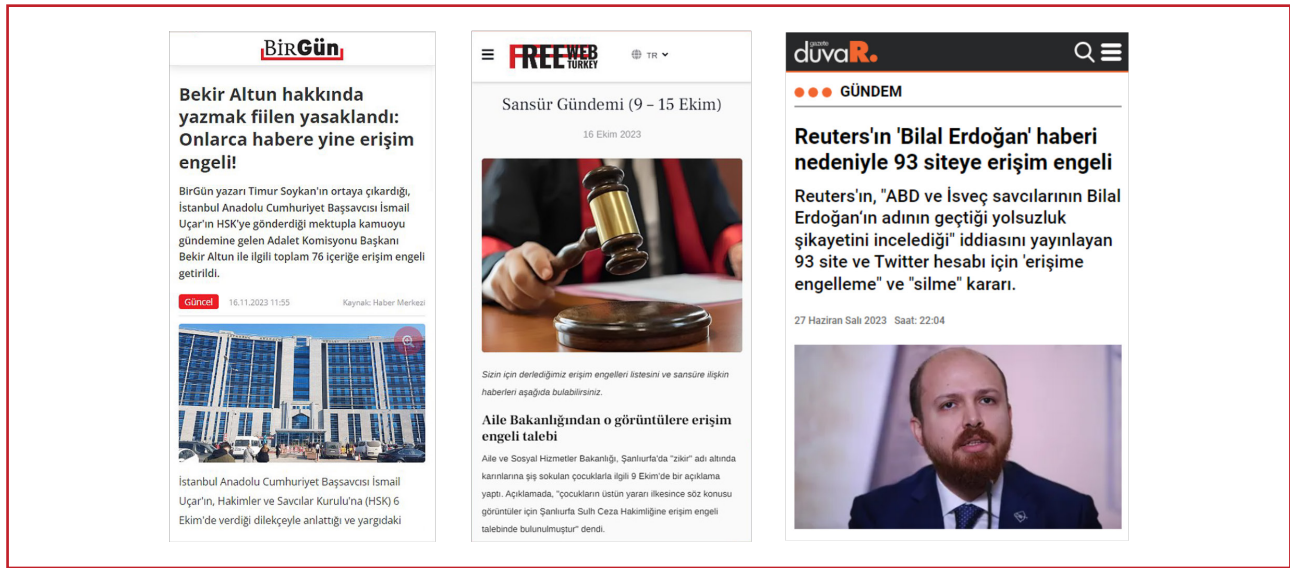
BirGün

Bekir Altun hakkında yazmak fiilen yasaklandı: Onlarca habere yine erişim engeli!

BirGün yazarı Timur Soykan'ın ortaya çıkardığı, İstanbul Anadolu Cumhuriyet Başsavcısı İsmail Uçar'ın HSK'ye gönderdiği mektupla kamuoyu gündemine gelen Adalet Komisyonu Başkanı Bekir Altun ile ilgili toplam 76 içeriğe erişim engeli getirildi.

Güncel 16.11.2023 11:55 Kaynak: Haber Merkezi

İstanbul Anadolu Cumhuriyet Başsavcısı İsmail Uçar'ın, Hakimler ve Savcılar Kurulu'na (HSK) 6 Ekim'de verdiği dilekçeyle anlattığı ve yargıdaki

FREE WEB TURKEY TR

Sansür Gündemi (9 – 15 Ekim)

16 Ekim 2023

Sizin için derlediğimiz erişim engelleri listesini ve sansüre ilişkin haberleri aşağıda bulabilirsiniz.

Aile Bakanlığından o görüntülere erişim engeli talebi

Aile ve Sosyal Hizmetler Bakanlığı, Şanlıurfa'da "zikir" adı altında karınlarına şiş sokulan çocuklarla ilgili 9 Ekim'de bir açıklama yaptı. Açıklamada, "çocukların üstün yararı ilkesince söz konusu görüntüler için Şanlıurfa Sulh Ceza Hakimliğine erişim engeli talebinde bulunulmuştur" dendi.

gazete duvaR.

GÜNDEM

Reuters'ın 'Bilal Erdoğan' haberi nedeniyle 93 siteye erişim engeli

Reuters'ın, "ABD ve İsveç savcılarının Bilal Erdoğan'ın adının geçtiği yolsuzluk şikayetini incelediği" iddiasını yayınlayan 93 site ve Twitter hesabı için 'erişime engelleme' ve "silme" kararı.

27 Haziran Salı 2023 Saat: 22:04